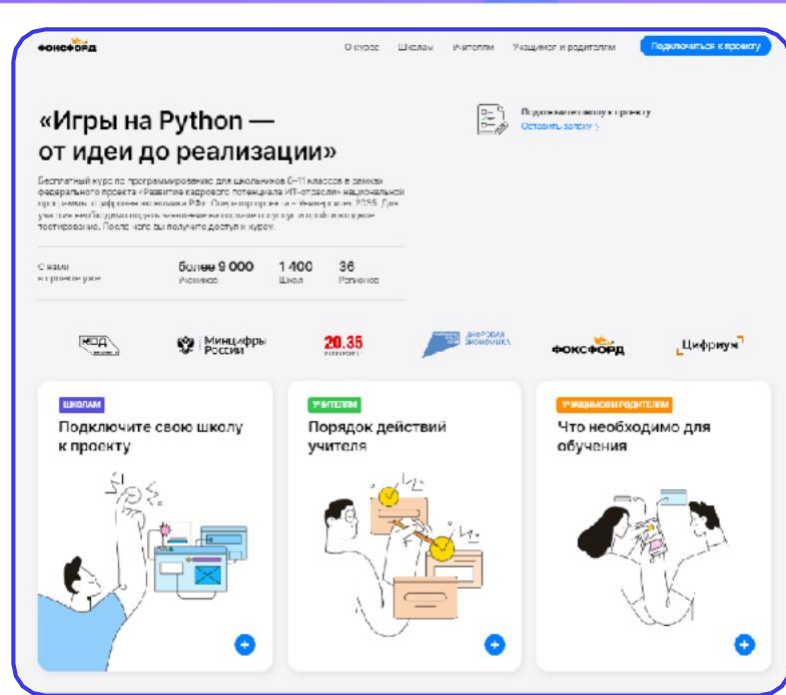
фоксфорд

О курсе Школам Учителям Учащимся и родителям Подключиться к проекту

«Игры на Python — от идеи до реализации»

Подключение школ к проекту
Оставить заявку

Бесплатный курс по программированию для школьников 6–11 классов в рамках федерального проекта «Развитие кадрового потенциала ИТ-отрасли» национальной программы «Цифровая экономика РФ». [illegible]

С нами в проекте уже

более 9 000 Учеников

1 400 Школ

36 Регионов

КОД

Минцифры России

20.35

Цифровая экономика

фоксфорд

Цифриум

ШКОЛАМ
Подключите свою школу к проекту

УЧИТЕЛЯМ
Порядок действий учителя

УЧАЩИМСЯ И РОДИТЕЛЯМ
Что необходимо для обучения